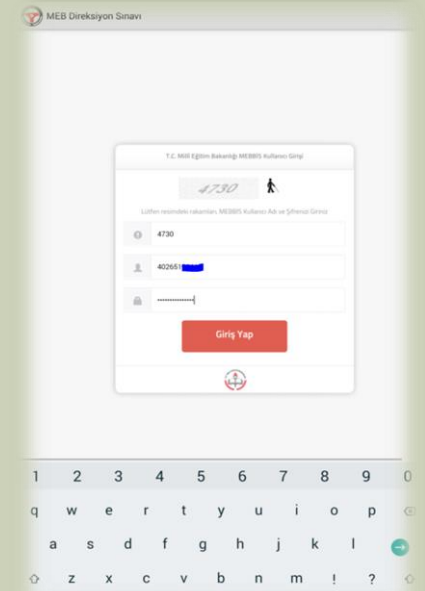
MEB Direksiyon Sınavı

T.C. Milli Eğitim Bakanlığı MEBBIS Kullanıcı Girişi

4730

Lütfen resimdeki rakamları, MEBBIS Kullanıcı Adı ve Şifrenizi Giriniz

4730

402651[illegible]

••••••••••••

Giriş Yap

1 2 3 4 5 6 7 8 9 0
q w e r t y u i o p
a s d f g h j k l
z x c v b n m ! ?